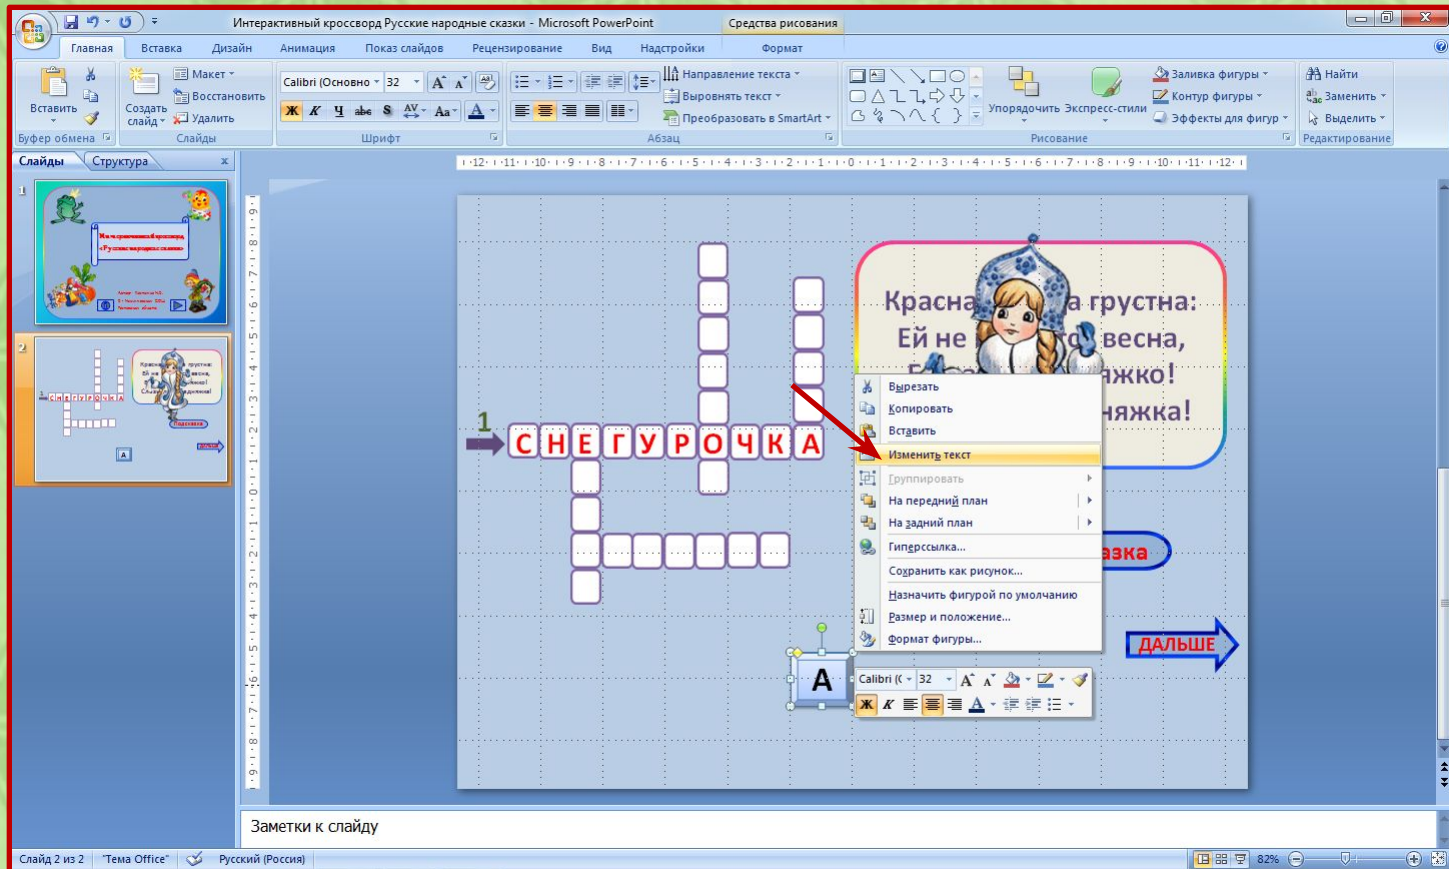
Интерактивный кроссворд Русские народные сказки - Microsoft PowerPoint
Средства рисования

Главная Вставка Дизайн Анимация Показ слайдов Рецензирование Вид Надстройки Формат

Вставить
Буфер обмена
Создать слайд
Макет
Восстановить
Удалить
Слайды
Calibri (Основно 32
Шрифт
Направление текста
Выровнять текст
Преобразовать в SmartArt
Абзац
Упорядочить Экспресс-стили
Заливка фигуры
Контур фигуры
Эффекты для фигур
Рисование
Найти
Заменить
Выделить
Редактирование

Слайды Структура

1
2

1
С Н Е Г У Р О Ч К А

Красна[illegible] грустна:
Ей не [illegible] весна,
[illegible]жко!
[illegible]няжка!

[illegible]зка

ДАЛЬШЕ

Вырезать
Копировать
Вставить
Изменить текст
Группировать
На передний план
На задний план
Гиперссылка...
Сохранить как рисунок...
Назначить фигурой по умолчанию
Размер и положение...
Формат фигуры...

A
Calibri (( 32

Заметки к слайду

Слайд 2 из 2 "Тема Office" Русский (Россия) 82%